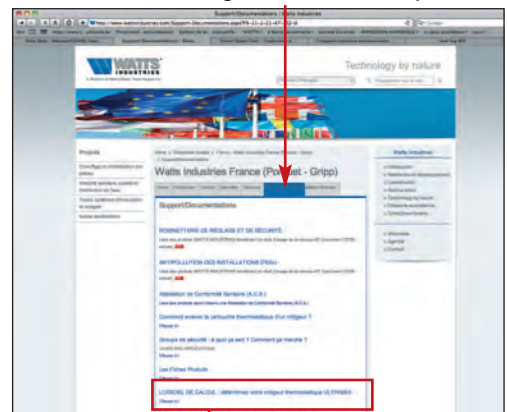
Support/Documentations : Watts Industries

http://www.wattsindustries.com/Support-Documentations.aspx

WATTS INDUSTRIES

Technology by nature

Projets

Watts Industries France (Pommet - Gripp)

Support/Documentations

ROBINETTERIE DE RÉGLAGE ET DE SÉCURITÉ :

ANTIPOLLUTION DES INSTALLATIONS D'EAU :

Attestation de Conformité Sanitaire (A.C.S.)

Comment enlever la cartouche thermostatique d'un mitigeur ?

Plus >>

Groupe de sécurité : à quoi ça sert ? Comment ça marche ?

Plus >>

Les Fiches Produits

LOGICIEL DE CALCUL : déterminez votre mitigeur thermostatique ULTRAMIX :

Plus >>

Watts Industries